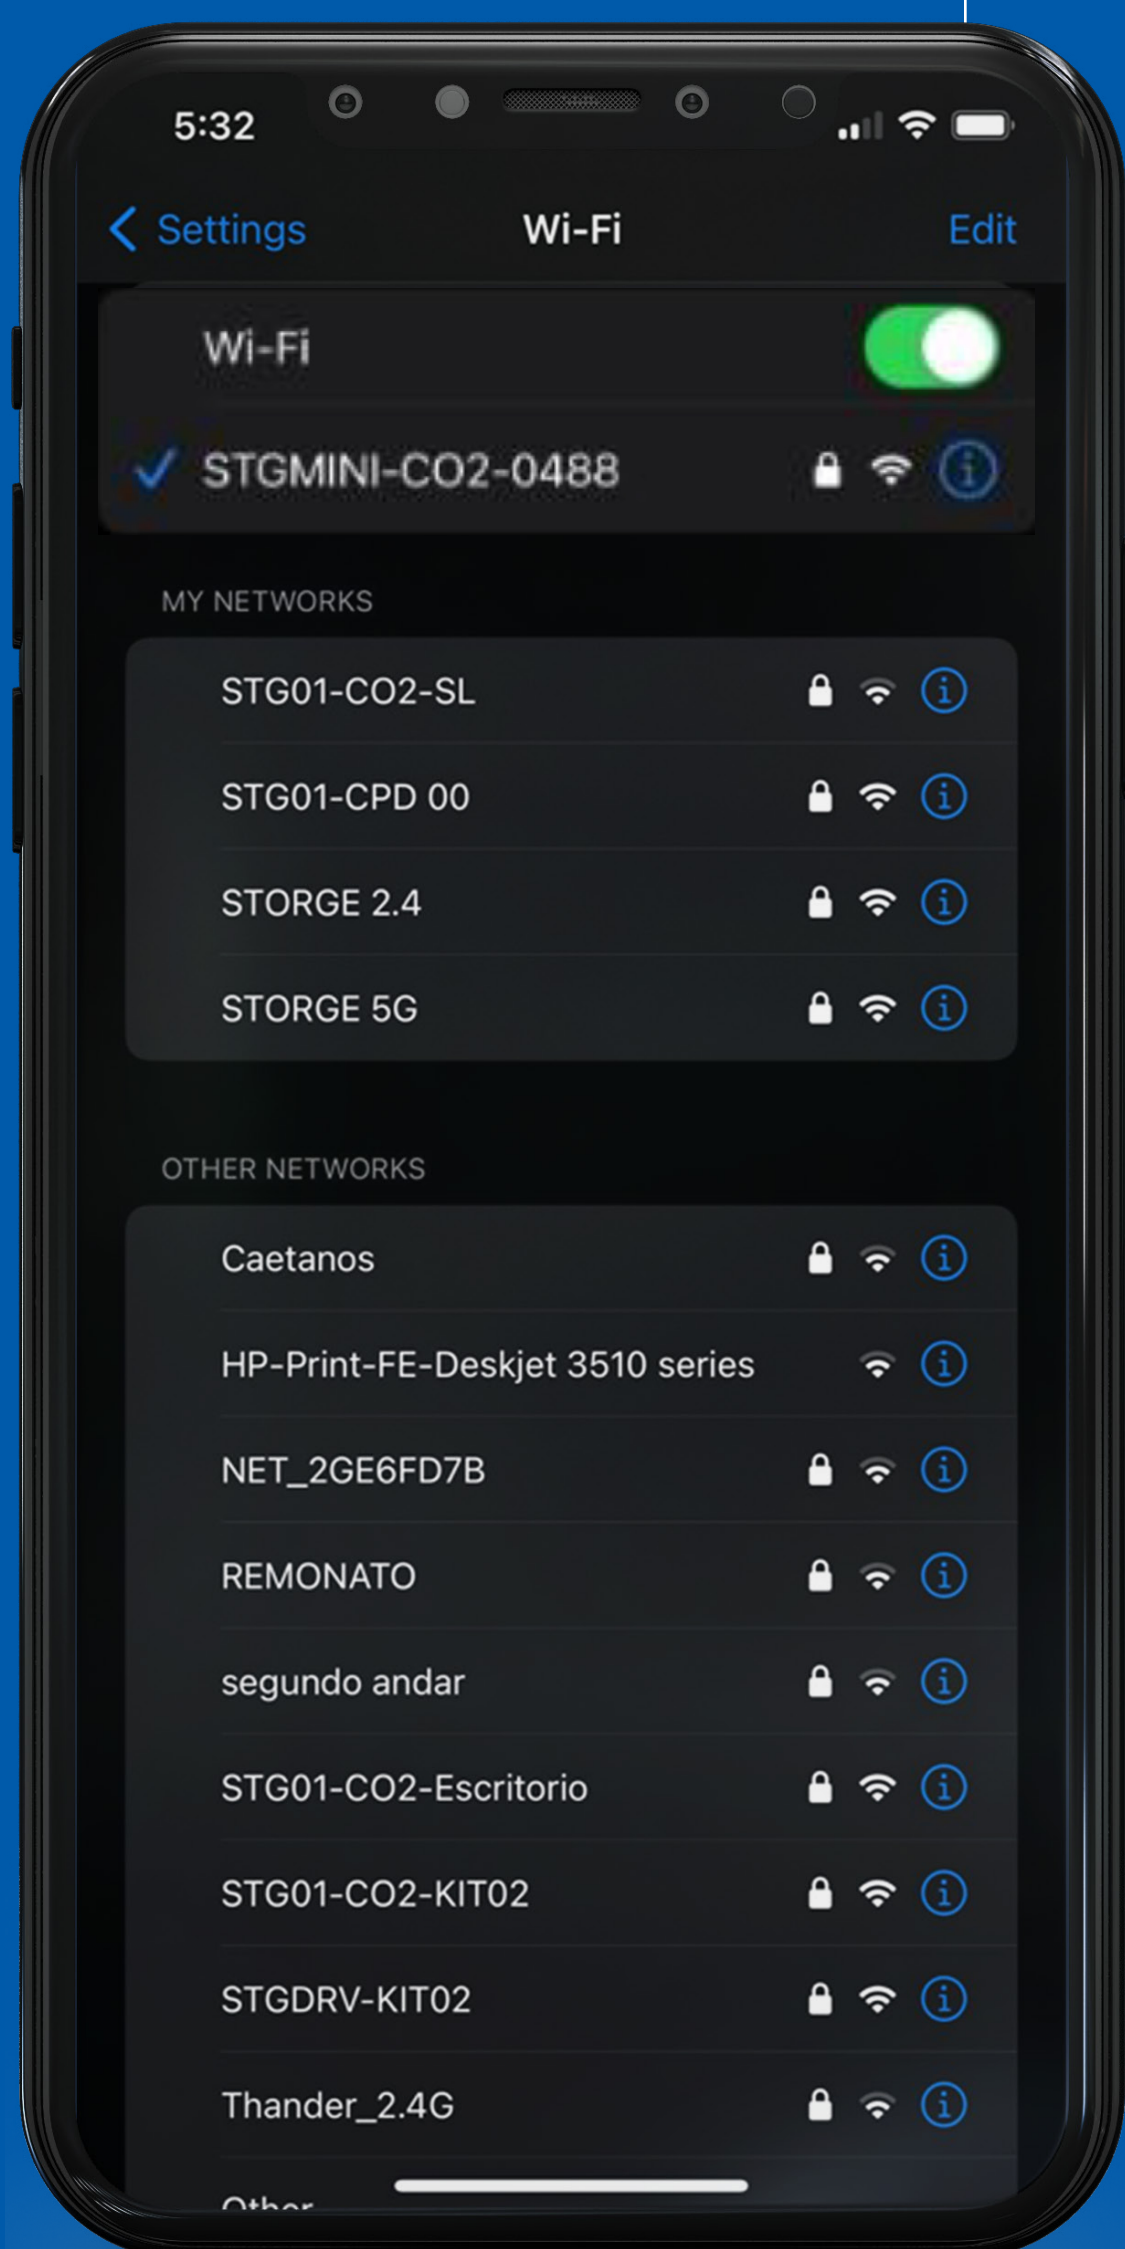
5:32

Settings
Wi-Fi
Edit

Wi-Fi

STGMINI-CO2-0488

MY NETWORKS

STG01-CO2-SL

STG01-CPD 00

STORGE 2.4

STORGE 5G

OTHER NETWORKS

Caetanos

HP-Print-FE-Deskjet 3510 series

NET_2GE6FD7B

REMONATO

segundo andar

STG01-CO2-Escritorio

STG01-CO2-KIT02

STGDRV-KIT02

Thander_2.4G

Other